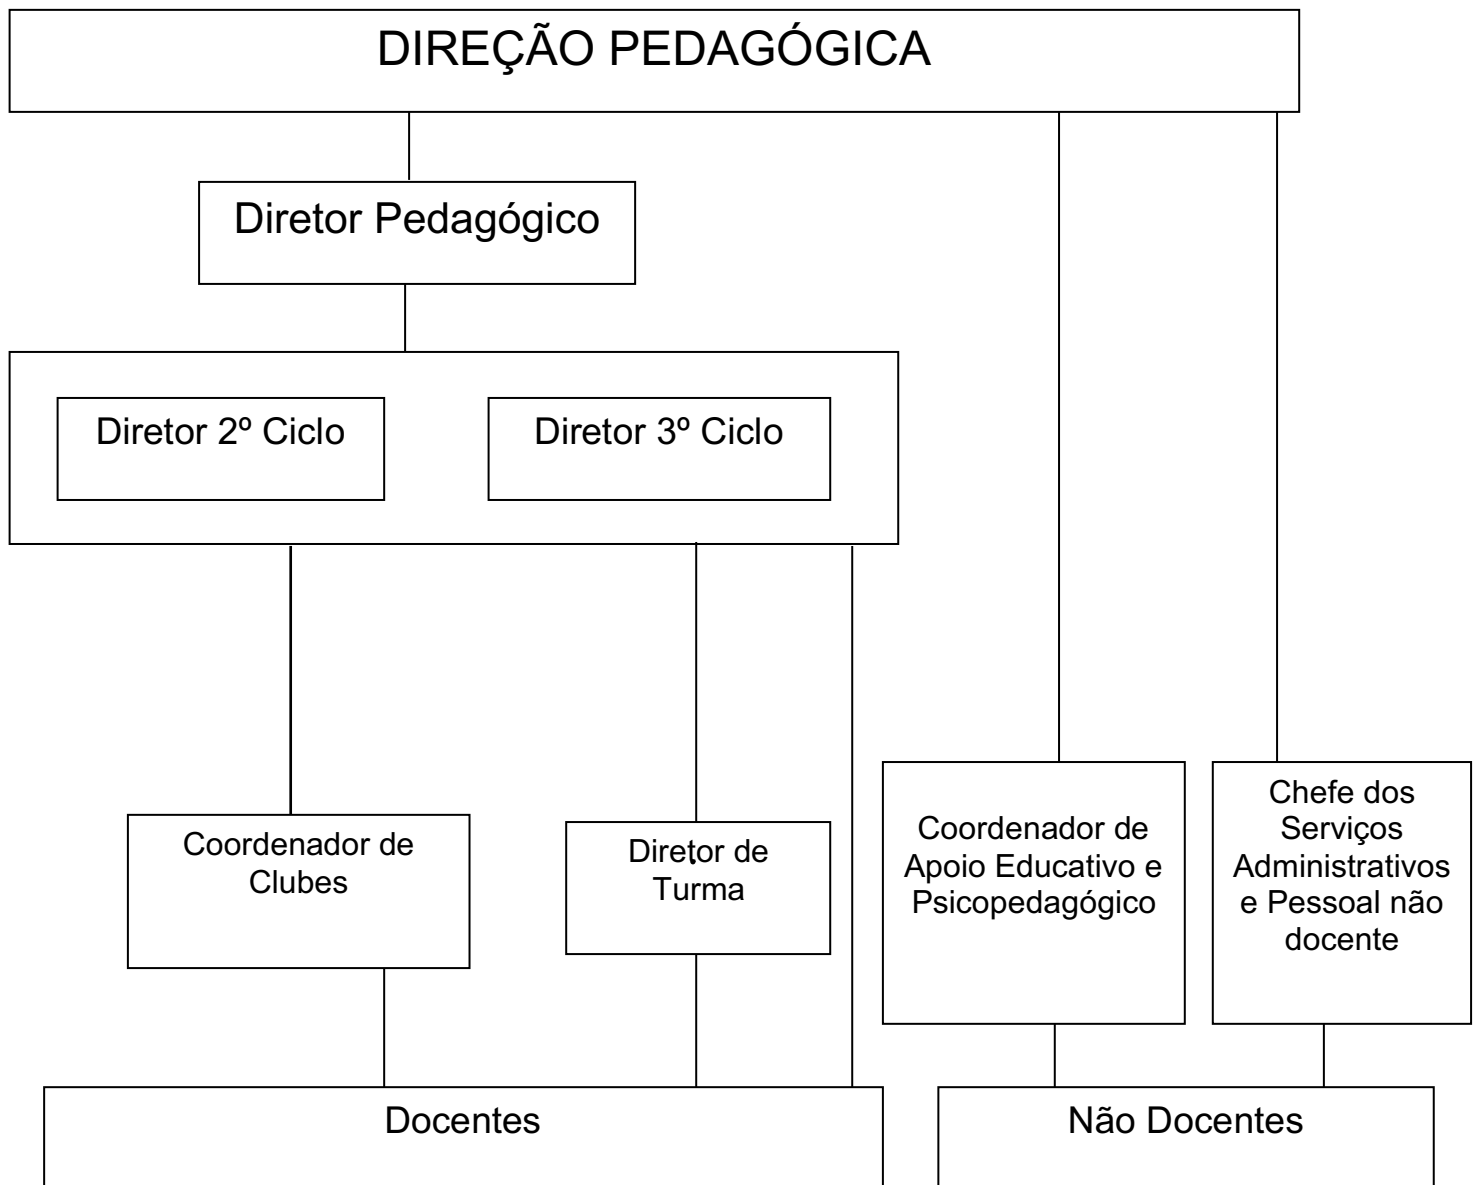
DIREÇÃO PEDAGÓGICA

Diretor Pedagógico

Diretor 2º Ciclo

Diretor 3º Ciclo

Coordenador de Clubes

Diretor de Turma

Coordenador de Apoio Educativo e Psicopedagógico

Chefe dos Serviços Administrativos e Pessoal não docente

Docentes

Não Docentes